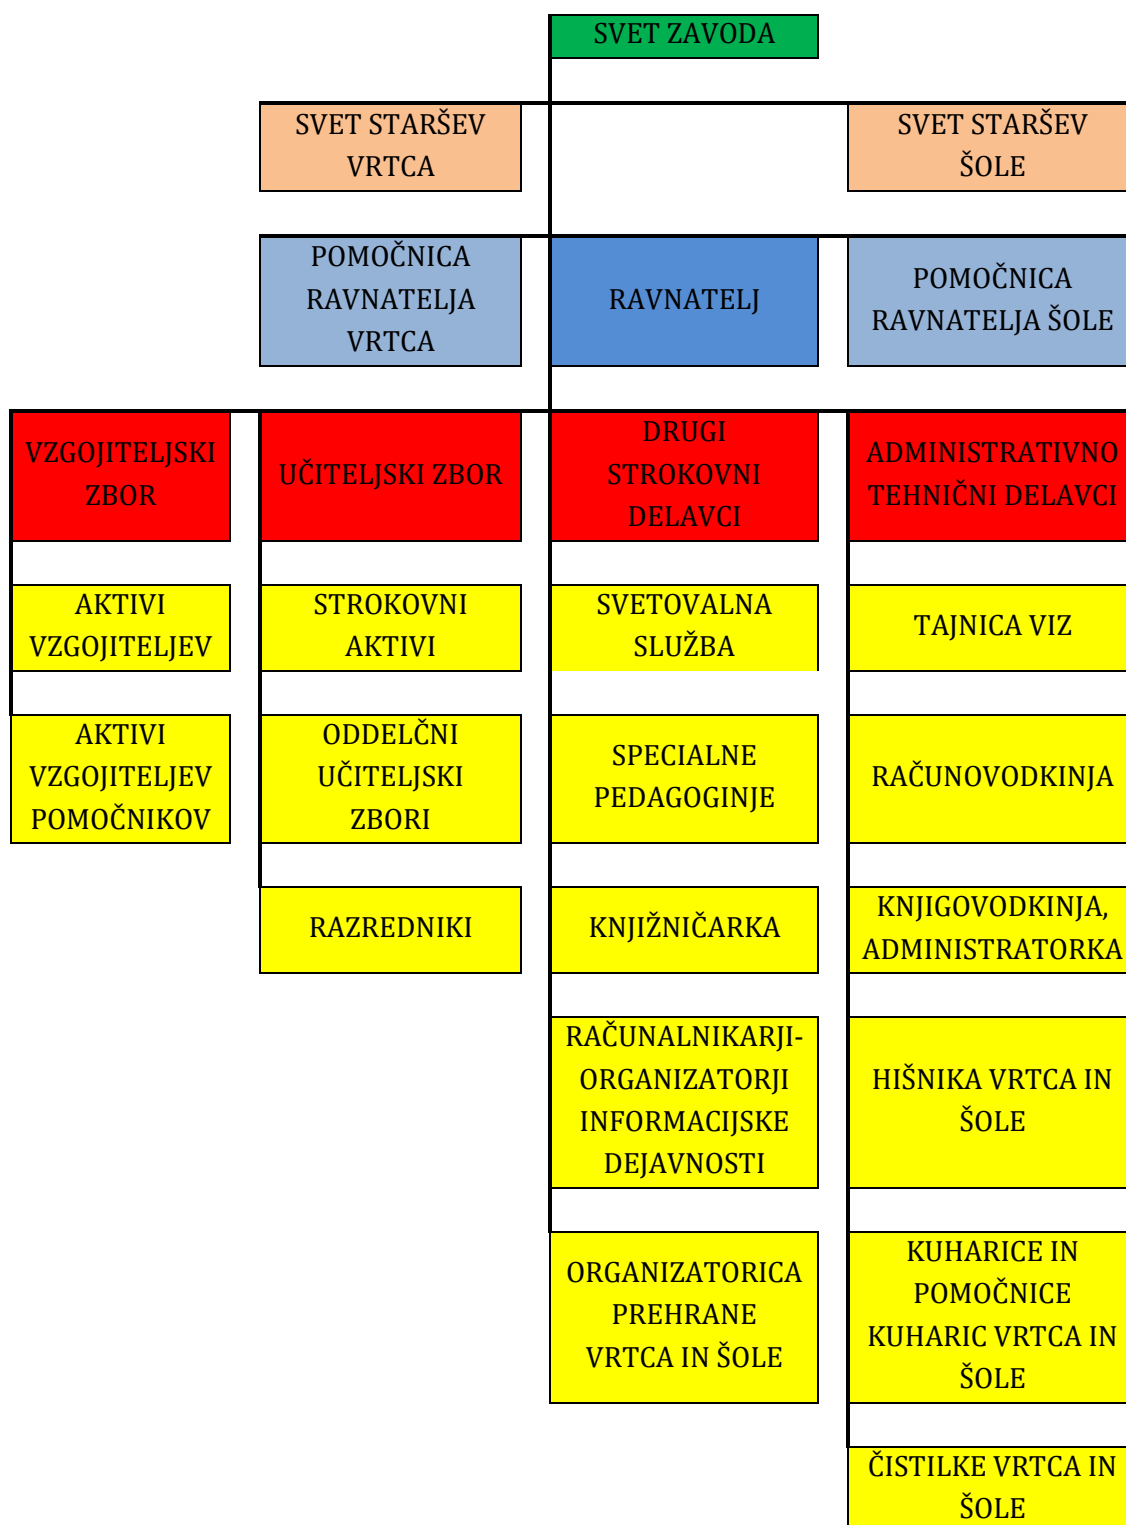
SVET ZAVODA

SVET STARŠEV VRTCA

SVET STARŠEV ŠOLE

POMOČNICA RAVNATELJA VRTCA

RAVNATELJ

POMOČNICA RAVNATELJA ŠOLE

VZGOJITELJSKI ZBOR

UČITELJSKI ZBOR

DRUGI STROKOVNI DELAVCI

ADMINISTRATIVNO TEHNIČNI DELAVCI

AKTIVI VZGOJITELJEV

STROKOVNI AKTIVI

SVETOVALNA SLUŽBA

TAJNICA VIZ

AKTIVI VZGOJITELJEV POMOČNIKOV

ODDELČNI UČITELJSKI ZBORI

SPECIALNE PEDAGOGINJE

RAČUNOVODKINJA

RAZREDNIKI

KNJIŽNIČARKA

KNJIGOVODKINJA, ADMINISTRATORKA

RAČUNALNIKARJI-ORGANIZATORJI INFORMACIJSKE DEJAVNOSTI

HIŠNIKA VRTCA IN ŠOLE

ORGANIZATORICA PREHRANE VRTCA IN ŠOLE

KUHARICE IN POMOČNICE KUHARIC VRTCA IN ŠOLE

ČISTILKE VRTCA IN ŠOLE